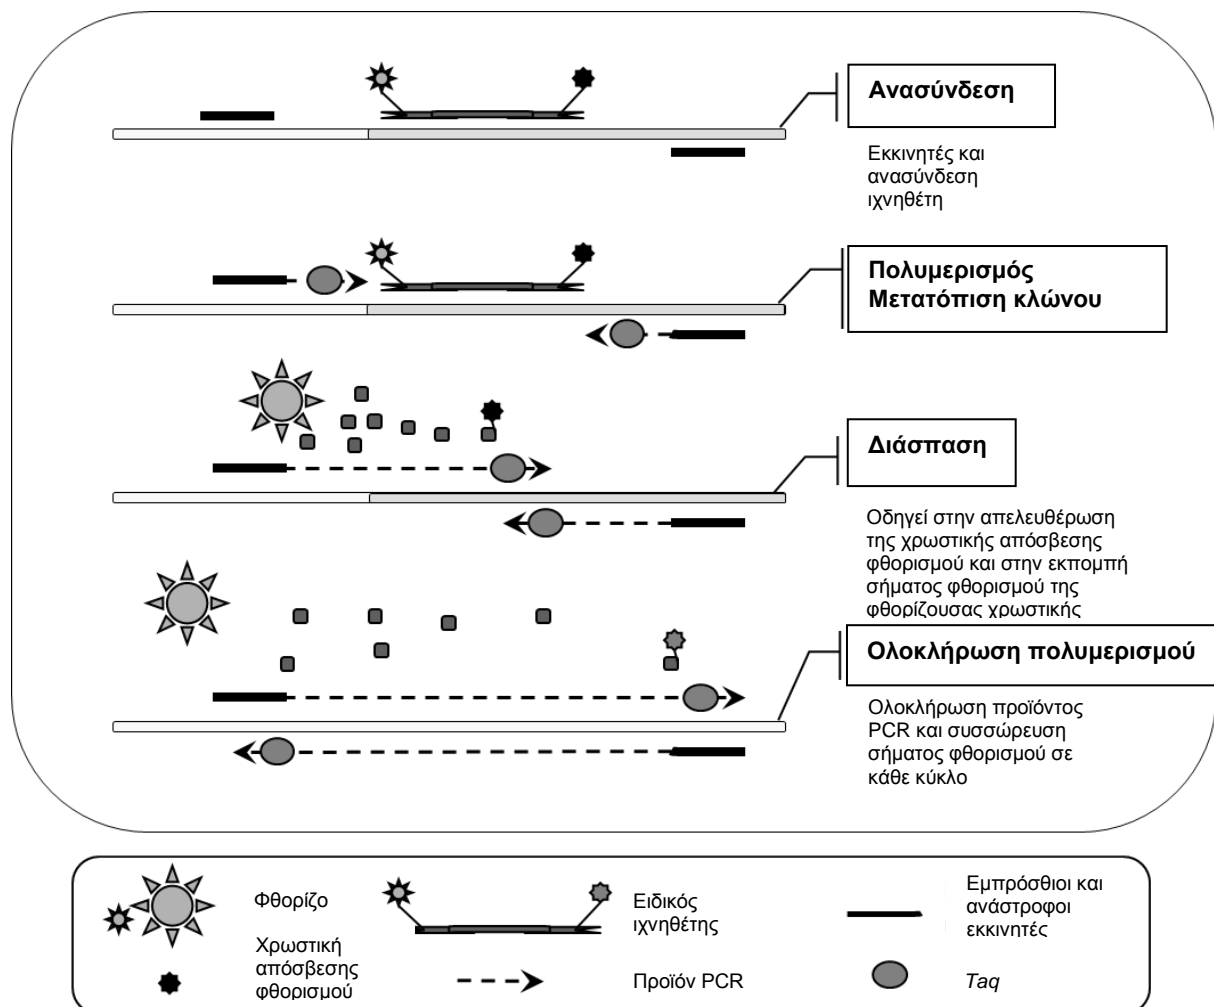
Ανασύνδεση

Εκκινητές και ανασύνδεση ιχνηθέτη

Πολυμερισμός
Μετατόπιση κλώνου

Διάσπαση

Οδηγεί στην απελευθέρωση της χρωστικής απόσβεσης φθορισμού και στην εκπομπή σήματος φθορισμού της φθορίζουσας χρωστικής

Ολοκλήρωση πολυμερισμού

Ολοκλήρωση προϊόντος PCR και συσσώρευση σήματος φθορισμού σε κάθε κύκλο

Φθορίζο

Χρωστική απόσβεσης φθορισμού

Ειδικός ιχνηθέτης

Προϊόν PCR

Εμπρόσθιοι και ανάστροφοι εκκινητές

Taq